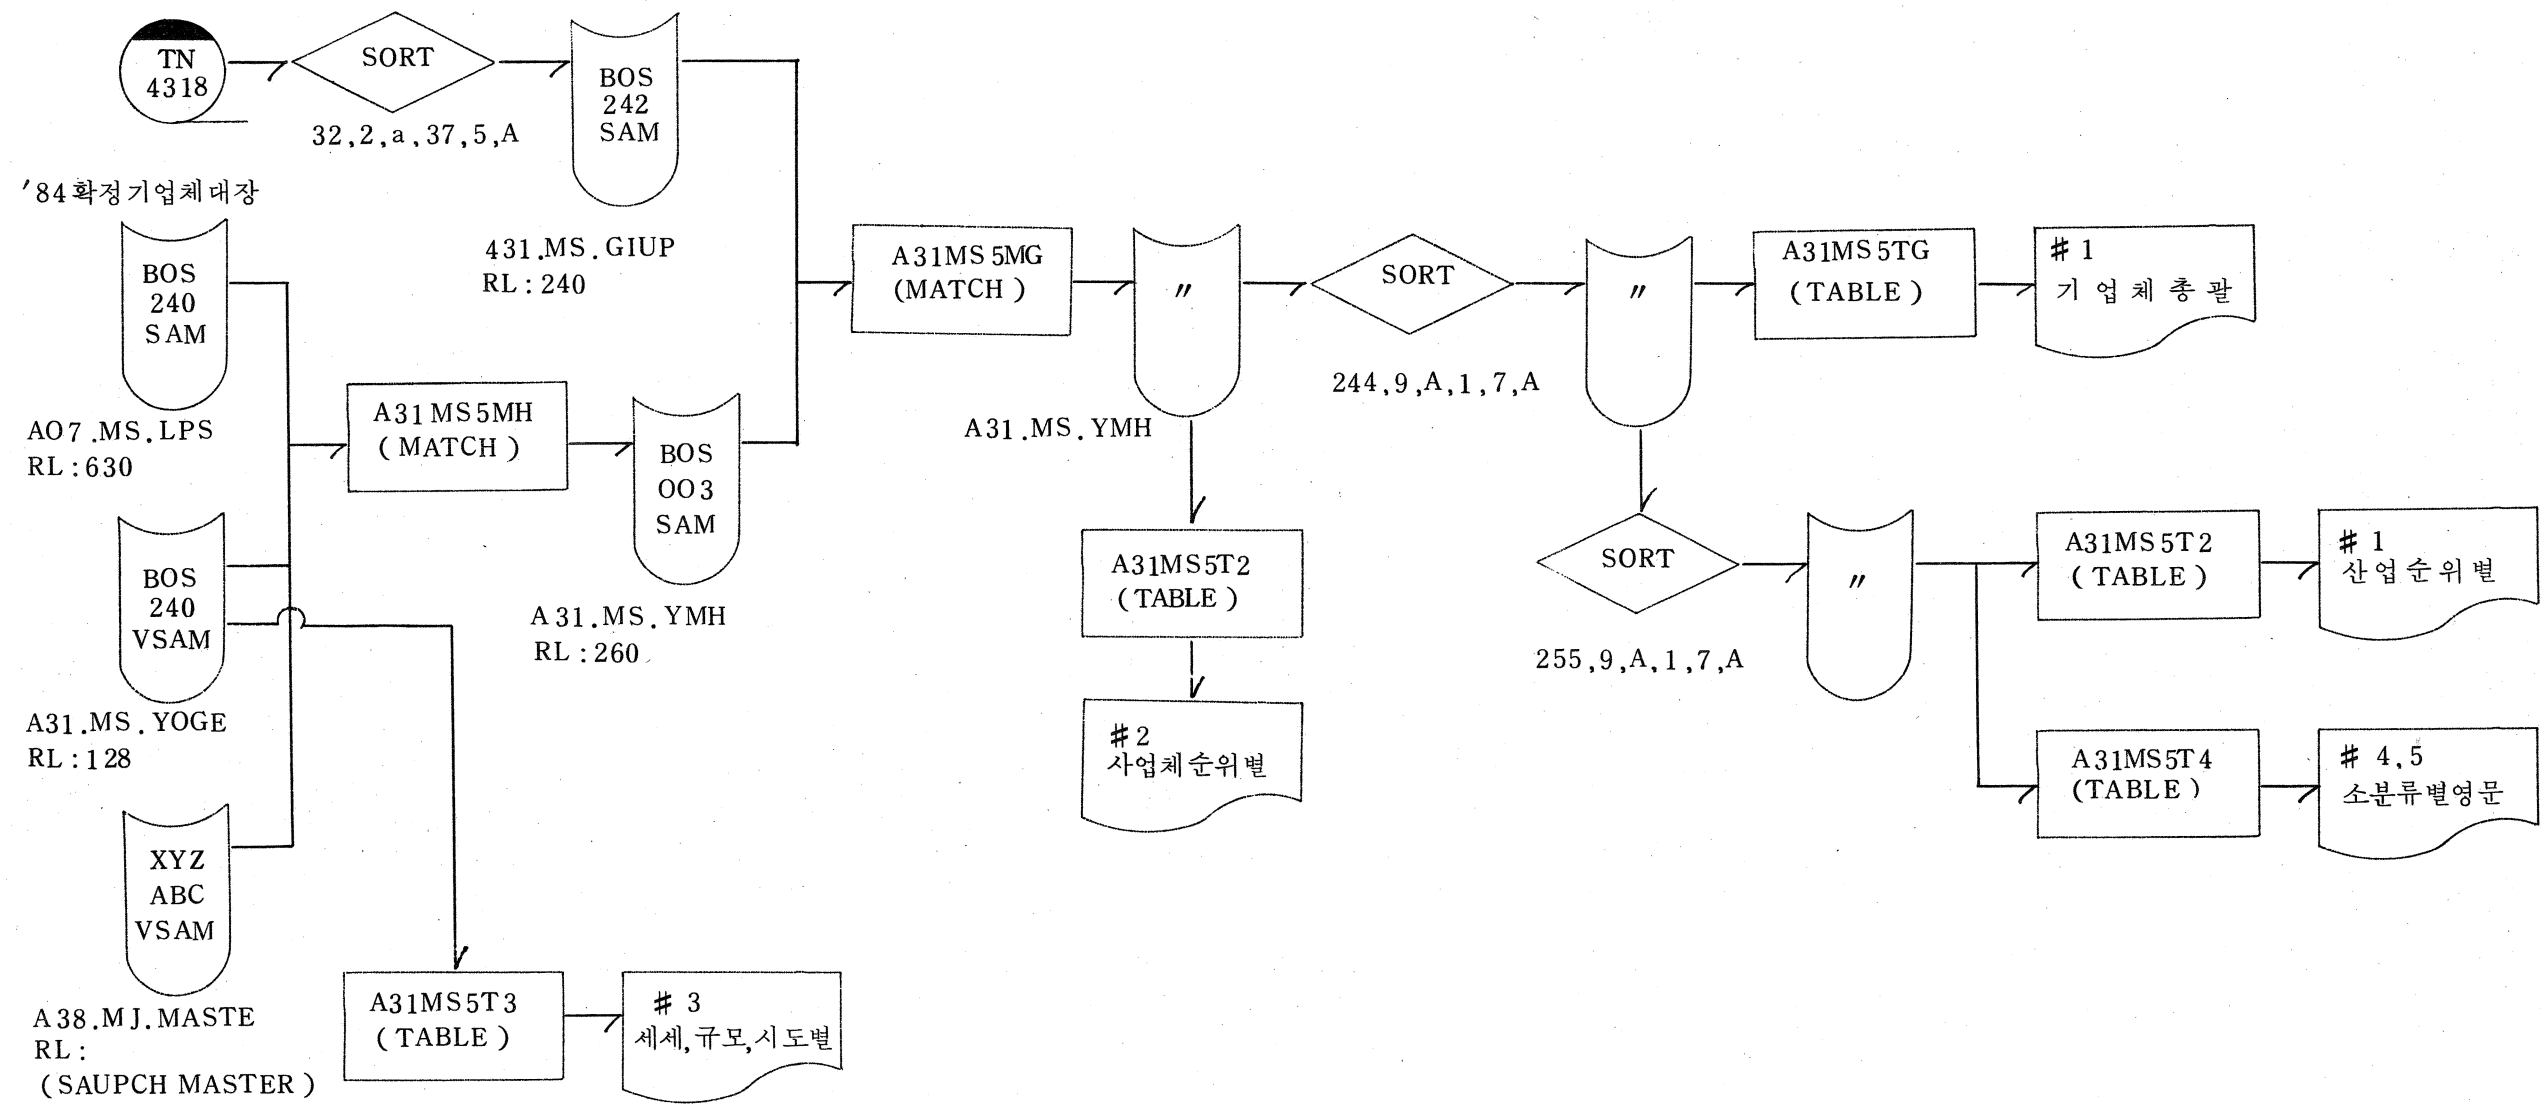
TN
4318

SORT

32,2,a,37,5,A

BOS
242
SAM

431.MS.GIUP
RL : 240

'84확정기업체대장

BOS
240
SAM

AO7.MS.LPS
RL : 630

A31MS5MH
(MATCH)

BOS
OO3
SAM

A31.MS.YMH
RL : 260

BOS
240
VSAM

A31.MS.YOGE
RL : 128

XYZ
ABC
VSAM

A38.MJ.MASTE
RL :
(SAUPCH MASTER)

A31MS5T3
(TABLE)

# 3
세세, 규모, 시도별

A31MS5MG
(MATCH)

"

A31.MS.YMH

A31MS5T2
(TABLE)

#2
사업체순위별

SORT

244,9,A,1,7,A

"

A31MS5TG
(TABLE)

# 1
기 업 체 총 괄

SORT

255,9,A,1,7,A

"

A31MS5T2
(TABLE)

# 1
산 업 순 위 별

A31MS5T4
(TABLE)

# 4,5
소분류별영문